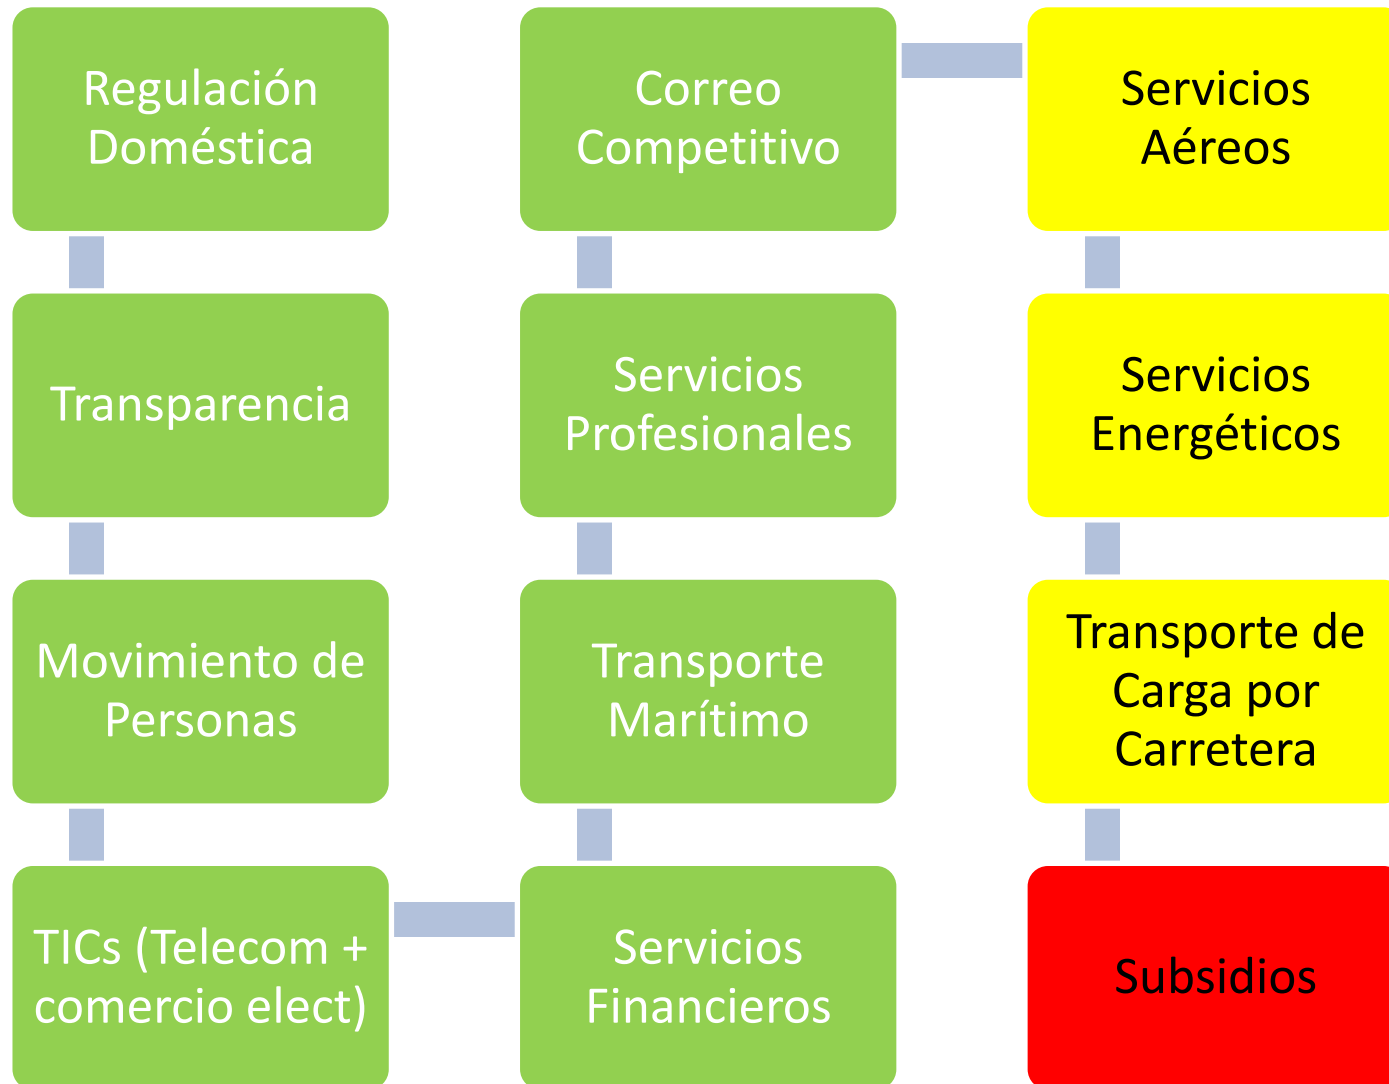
Regulación Doméstica

Transparencia

Movimiento de Personas

TICs (Telecom + comercio elect)

Servicios Financieros

Transporte Marítimo

Servicios Profesionales

Correo Competitivo

Servicios Aéreos

Servicios Energéticos

Transporte de Carga por Carretera

Subsidios